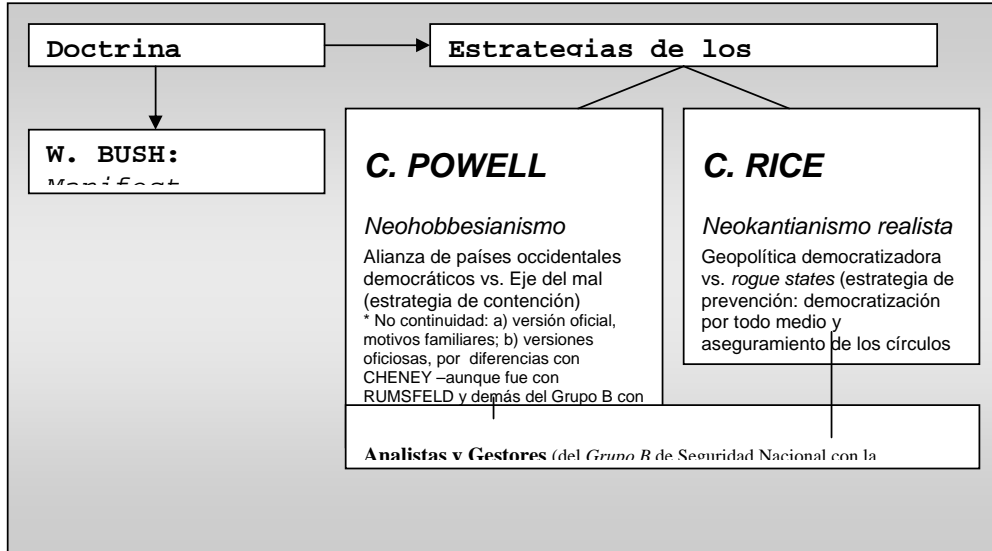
Doctrina

Estrategias de los

W. BUSH:

Manifest

C. POWELL

Neohobbesianismo

Alianza de países occidentales democráticos vs. Eje del mal (estrategia de contención)

* No continuidad: a) versión oficial, motivos familiares; b) versiones oficiosas, por diferencias con CHENEY –aunque fue con RUMSFELD y demás del Grupo B con

C. RICE

Neokantianismo realista

Geopolítica democratizadora vs. *rogue states* (estrategia de prevención: democratización por todo medio y aseguramiento de los círculos

Analistas y Gestores (del *Grupo B* de Seguridad Nacional con la